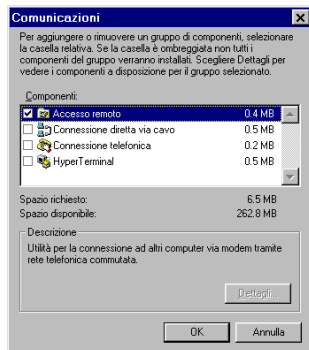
Comunicazioni

Per aggiungere o rimuovere un gruppo di componenti, selezionare la casella relativa. Se la casella è ombreggiata non tutti i componenti del gruppo verranno installati. Scegliere Dettagli per vedere i componenti a disposizione per il gruppo selezionato.

Componenti:

| | | |
|---|---|---|
| ☑ | Accesso remoto | 0.4 MB |
| ☐ | Connessione diretta via cavo | 0.5 MB |
| ☐ | Connessione telefonica | 0.2 MB |
| ☐ | HyperTerminal | 0.5 MB |

Spazio richiesto: 6.5 MB
Spazio disponibile: 262.8 MB

Descrizione
Utilità per la connessione ad altri computer via modem tramite rete telefonica commutata.

Dettagli...

OK Annulla